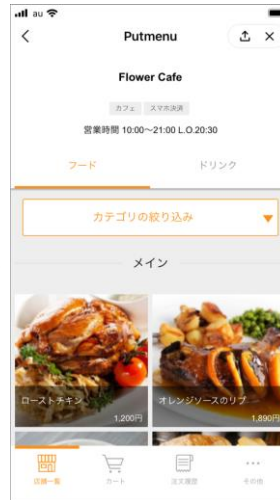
au

Putmenu

Flower Cafe

カフェ スマホ決済

営業時間 10:00～21:00 L.O.20:30

フード

ドリンク

カテゴリの絞り込み

メイン

ローストチキン

1,200円

オレンジソースのリブ

1,890円

店舗一覧

カート

注文履歴

その他